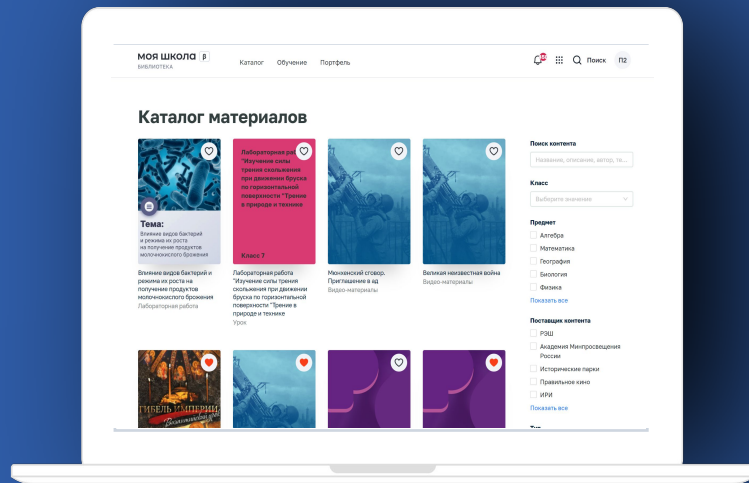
МОЯ ШКОЛА β
БИБЛИОТЕКА

Каталог Обучение Портфель

Поиск П2

Каталог материалов

Тема:
Влияние видов бактерий и режима их роста на получение продуктов молочнокислого брожения

Влияние видов бактерий и режима их роста на получение продуктов молочнокислого брожения
Лабораторная работа

Лабораторная ра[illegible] "Изучение силы трения скольжения при движении бруска по горизонтальной поверхности "Трение в природе и технике
Класс 7

Лабораторная работа "Изучение силы трения скольжения при движении бруска по горизонтальной поверхности "Трение в природе и технике
Урок

Мюнхенский сговор. Приглашение в ад
Видео-материалы

Великая неизвестная война
Видео-материалы

ГИБЕЛЬ ИМПЕРИИ

Поиск контента
Название, описание, автор, те...

Класс
Выберите значение

Предмет
Алгебра
Математика
География
Биология
Физика
Показать все

Поставщик контента
РЭШ
Академия Минпросвещения России
Исторические парки
Правильное кино
ИРИ
Показать все